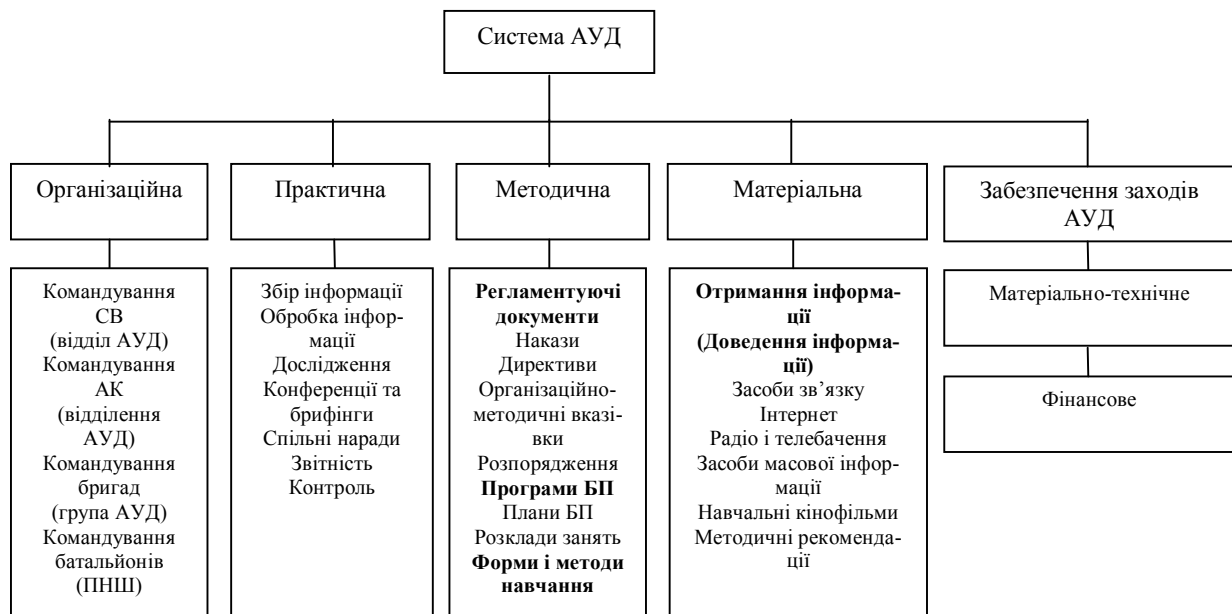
Система АУД

Організаційна

Практична

Методична

Матеріальна

Забезпечення заходів АУД

Командування СВ (відділ АУД) Командування АК (відділення АУД) Командування бригад (група АУД) Командування батальйонів (ПНШ)

Збір інформації Обробка інформації Дослідження Конференції та брифінги Спільні наради Звітність Контроль

**Регламентуючі документи** Накази Директиви Організаційно-методичні вказівки Розпорядження **Програми БП** Плани БП Розклади занять **Форми і методи навчання**

**Отримання інформації (Доведення інформації)** Засоби зв'язку Інтернет Радіо і телебачення Засоби масової інформації Навчальні кінофільми Методичні рекомендації

Матеріально-технічне

Фінансове